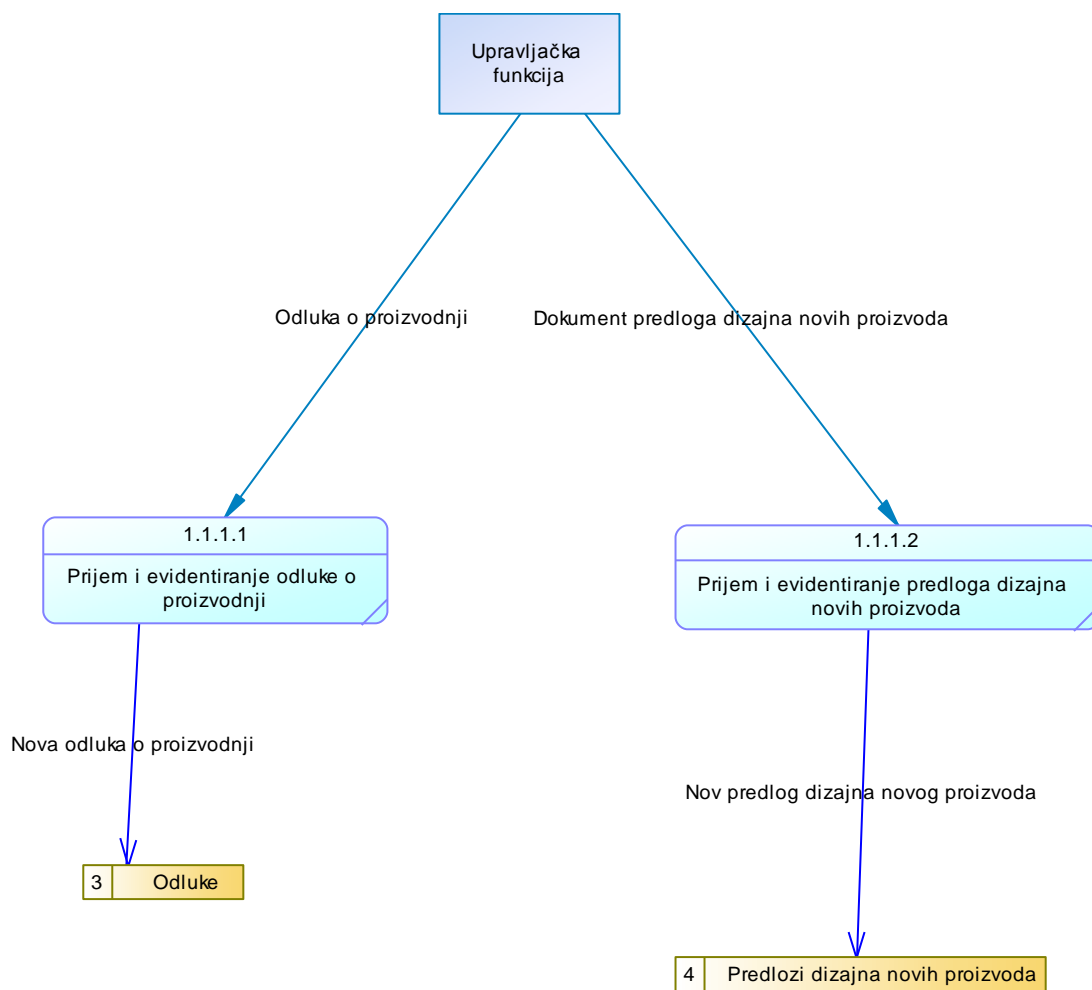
Upravljačka funkcija

Odluka o proizvodnji

Dokument predloga dizajna novih proizvoda

1.1.1.1

Prijem i evidentiranje odluke o proizvodnji

1.1.1.2

Prijem i evidentiranje predloga dizajna novih proizvoda

Nova odluka o proizvodnji

Nov predlog dizajna novog proizvoda

3 Odluke

4 Predlozi dizajna novih proizvoda